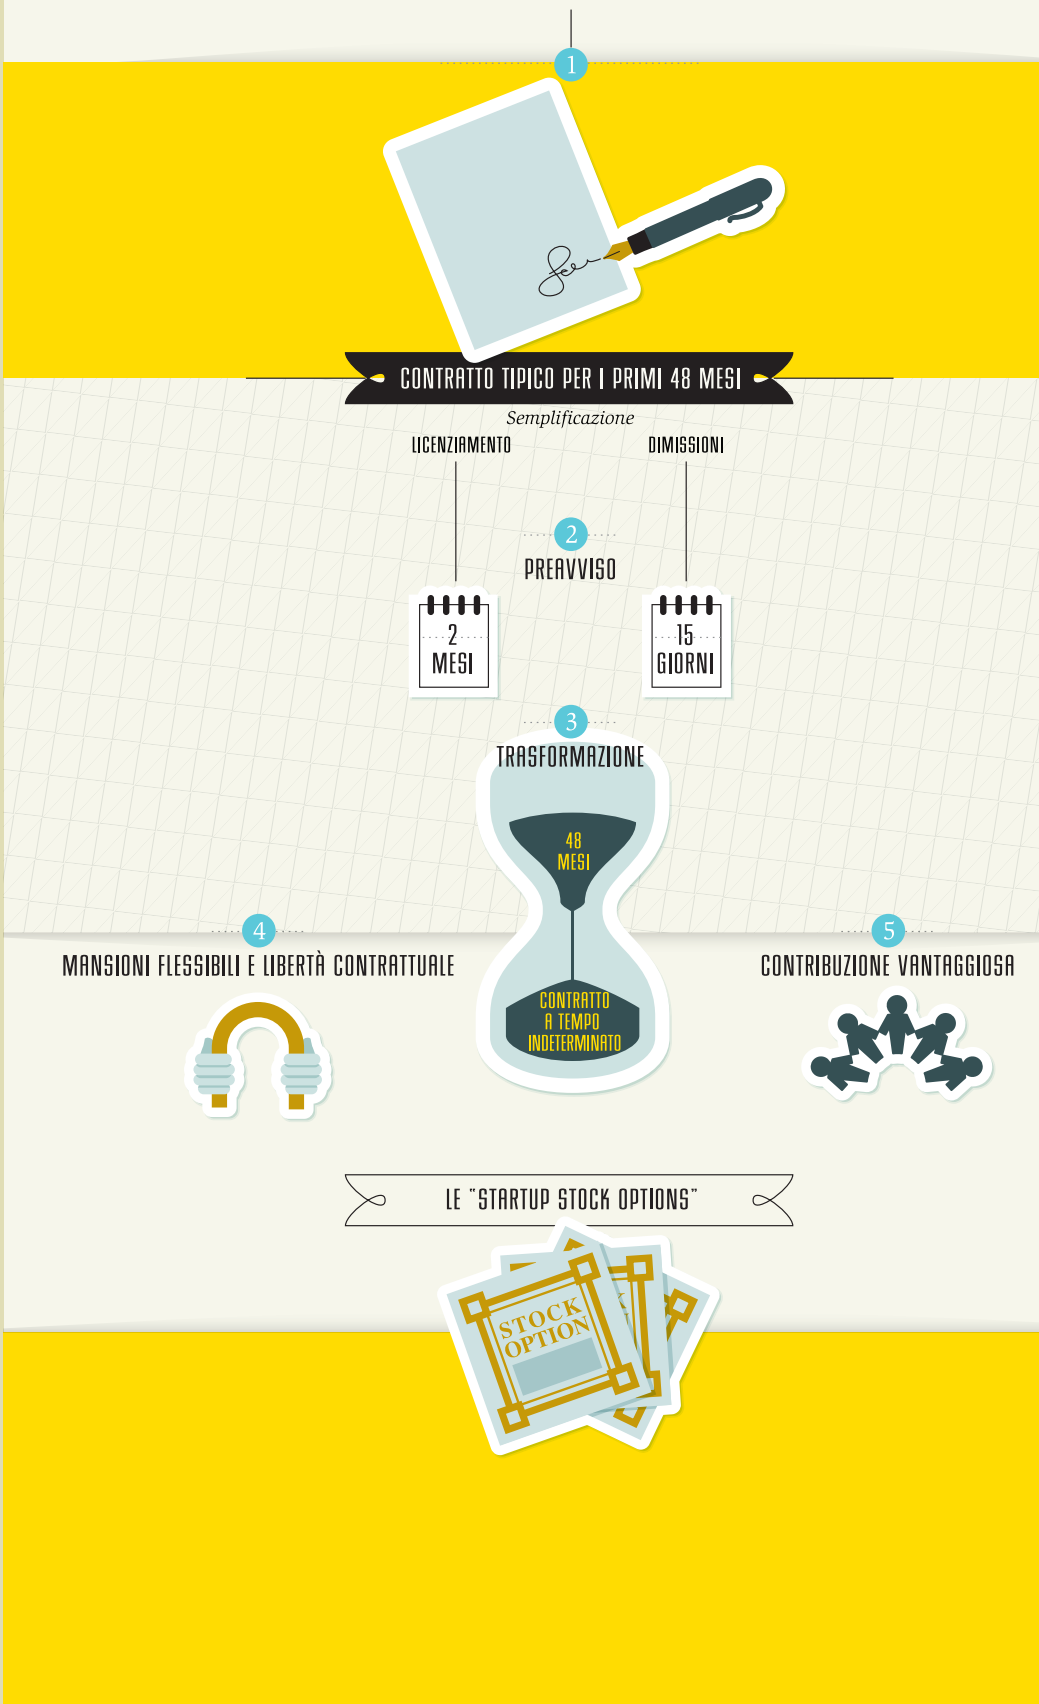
1

CONTRATTO TIPICO PER I PRIMI 48 MESI

Semplificazione

LICENZIAMENTO

DIMISSIONI

2

PREAVVISO

2 MESI

15 GIORNI

3

TRASFORMAZIONE

48 MESI

CONTRATTO A TEMPO INDETERMINATO

4

MANSIONI FLESSIBILI E LIBERTÀ CONTRATTUALE

5

CONTRIBUZIONE VANTAGGIOSA

LE "STARTUP STOCK OPTIONS"

STOCK OPTION